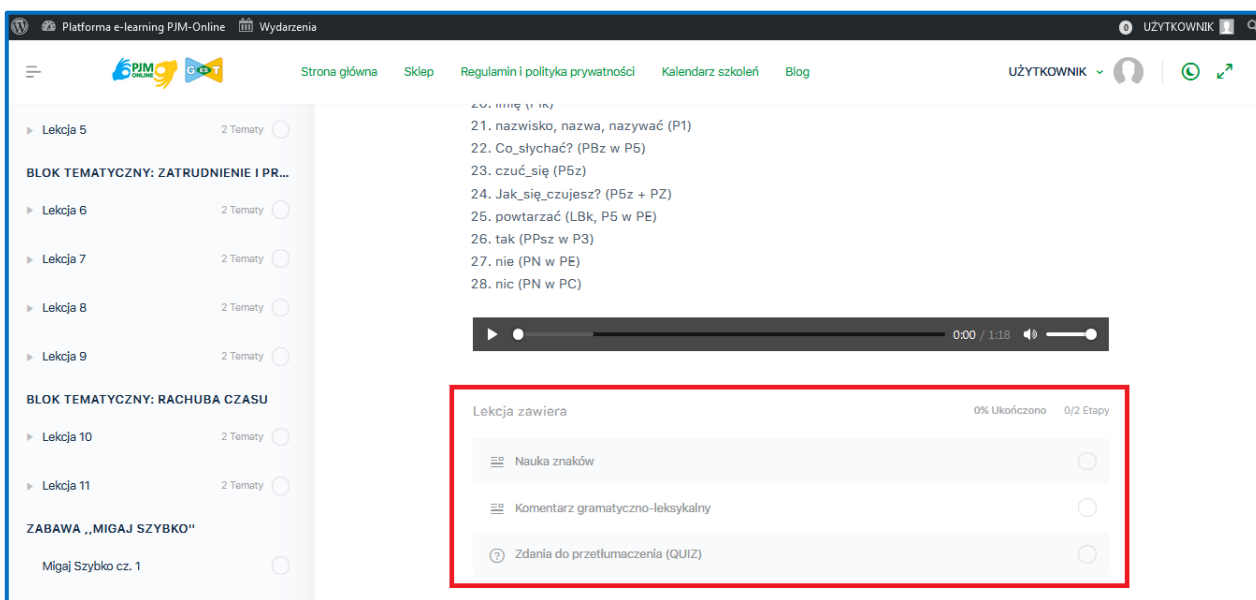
Platforma e-learning PJM-Online Wydarzenia 0 UŻYTKOWNIK

PJM ONLINE GOT

Strona główna Sklep Regulamin i polityka prywatności Kalendarz szkoleń Blog

UŻYTKOWNIK

Lekcja 5 2 Tematy

BLOK TEMATYCZNY: ZATRUDNIENIE I PR...

Lekcja 6 2 Tematy

Lekcja 7 2 Tematy

Lekcja 8 2 Tematy

Lekcja 9 2 Tematy

BLOK TEMATYCZNY: RACHUBA CZASU

Lekcja 10 2 Tematy

Lekcja 11 2 Tematy

ZABAWA ,,MIGAJ SZYBKO''

Migaj Szybko cz. 1

20. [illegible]
21. nazwisko, nazwa, nazywać (P1)
22. Co_słychać? (PBz w P5)
23. czuć_się (P5z)
24. Jak_się_czujesz? (P5z + PZ)
25. powtarzać (LBk, P5 w PE)
26. tak (PPsz w P3)
27. nie (PN w PE)
28. nic (PN w PC)

0:00 / 1:18

Lekcja zawiera 0% Ukończono 0/2 Etapy

Nauka znaków

Komentarz gramatyczno-leksykalny

Zdania do przetłumaczenia (QUIZ)